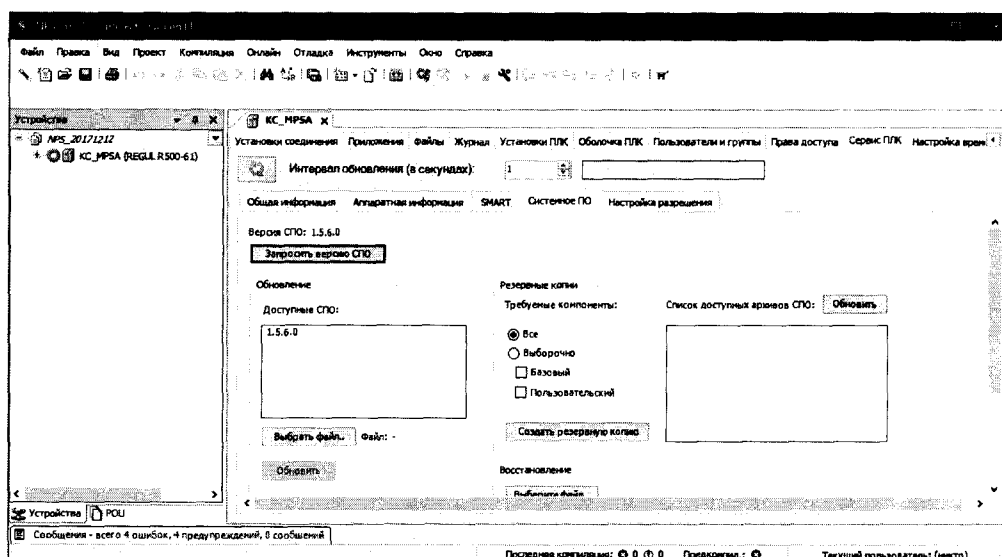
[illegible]

Файл Правка Вид Проект Компиляция Онлайн Отладка Инструменты Окно Справка

Устройства

NPS_20171212

KC_MPSA (REGUL R500-61)

KC_MPSA

Установки соединения Приложения Файлы Журнал Установки ПЛК Оболочка ПЛК Пользователи и группы Права доступа Сервис ПЛК Настройка врем

Интервал обновления (в секундах): 1

Общая информация Аппаратная информация SMART Системное ПО Настройка разрешения

Версия СПО: 1.5.6.0

Запросить версию СПО

Обновление

Доступные СПО:

1.5.6.0

Выбрать файл... Файл: -

Обновить

Резервные копии

Требуемые компоненты:

Все

Выборочно

Базовый

Пользовательский

Создать резервную копию

Список доступных архивов СПО: Обновить

Восстановление

Выберите файл

Устройства POU

Сообщения - всего 4 ошибок, 4 предупреждений, 0 сообщений

Последняя компиляция: 0 0 Предкомпил.: Текущий пользователь: (никто)